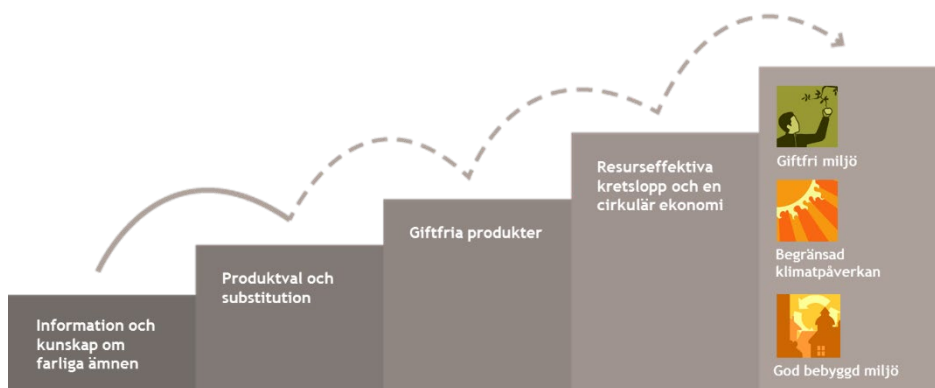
Information och kunskap om farliga ämnen

Produktval och substitution

Giftfria produkter

Resurseffektiva kretslopp och en cirkulär ekonomi

Giftfri miljö

Begränsad klimatpåverkan

God bebyggd miljö